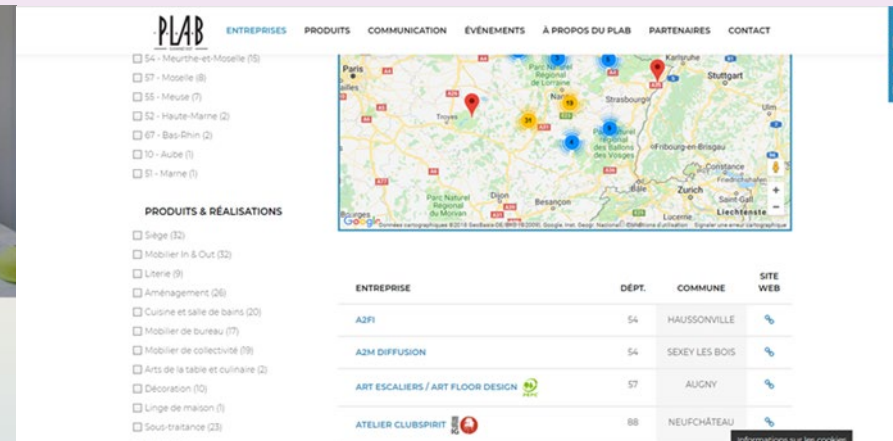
PLAB

ENTREPRISES PRODUITS COMMUNICATION ÉVÉNEMENTS À PROPOS DU PLAB PARTENAIRES CONTACT

☐ 54 - Meurthe-et-Moselle (15)
☐ 57 - Moselle (8)
☐ 55 - Meuse (7)
☐ 52 - Haute-Marne (2)
☐ 67 - Bas-Rhin (2)
☐ 10 - Aube (1)
☐ 51 - Marne (1)

PRODUITS & RÉALISATIONS

☐ Siège (32)
☐ Mobilier In & Out (32)
☐ Literie (9)
☐ Aménagement (26)
☐ Cuisine et salle de bains (20)
☐ Mobilier de bureau (17)
☐ Mobilier de collectivité (19)
☐ Arts de la table et culinaire (2)
☐ Décoration (10)
☐ Linge de maison (1)
☐ Sous-traitance (23)

Paris Parc Naturel Régional de Lorraine Karlsruhe Stuttgart Strasbourg Troyes Parc Naturel Régional des Ballons des Vosges Fribourg-en-Brisgau Ulm Constance Friedrichshafen Bâle Zurich Saint-Gall Liechtenstein Parc Naturel Régional du Morvan Dijon Besançon Lucerne Bourges Nancy
5 5 19 31 6 5
Google Données cartographiques ©2018 GeoBasis-DE/BKG (©2009), Google, Inst. Geogr. Nacional Conditions d'utilisation Signaler une erreur cartographique

| ENTREPRISE | DÉPT. | COMMUNE | SITE WEB |
|---|---|---|---|
| A2FI | 54 | HAUSSONVILLE | |
| A2M DIFFUSION | 54 | SEXEY LES BOIS | |
| ART ESCALIERS / ART FLOOR DESIGN | 57 | AUGNY | |
| ATELIER CLUBSPIRIT | 88 | NEUFCHÂTEAU | |

Informations sur les cookies